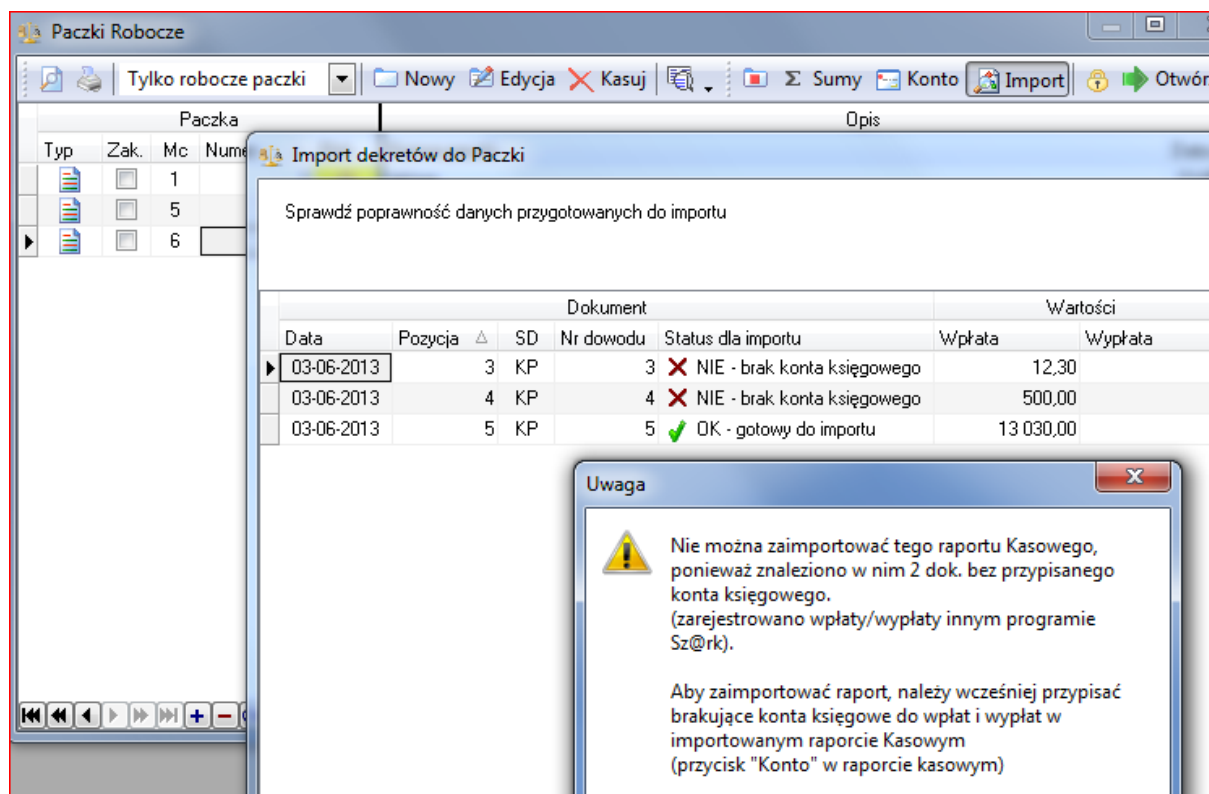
Paczki Robocze

Tylko robocze paczki | Nowy | Edycja | Kasuj | Sumy | Konto | Import | Otwór

| Paczka | | | | Opis |
|---|---|---|---|---|
| Typ | Zak. | Mc | Nume | |
| | | 1 | | |
| | | 5 | | |
| | | 6 | | |

Import dekretów do Paczki

Sprawdź poprawność danych przygotowanych do importu

| Dokument | | | | | Wartości | |
|---|---|---|---|---|---|---|
| Data | Pozycja | SD | Nr dowodu | Status dla importu | Wpłata | Wypłata |
| 03-06-2013 | 3 | KP | 3 | NIE - brak konta księgowego | 12,30 | |
| 03-06-2013 | 4 | KP | 4 | NIE - brak konta księgowego | 500,00 | |
| 03-06-2013 | 5 | KP | 5 | OK - gotowy do importu | 13 030,00 | |

Uwaga

Nie można zaimportować tego raportu Kasowego, ponieważ znaleziono w nim 2 dok. bez przypisanego konta księgowego.
(zarejestrowano wpłaty/wypłaty innym programie Sz@rk).

Aby zaimportować raport, należy wcześniej przypisać brakujące konta księgowe do wpłat i wypłat w importowanym raporcie Kasowym
(przycisk "Konto" w raporcie kasowym)